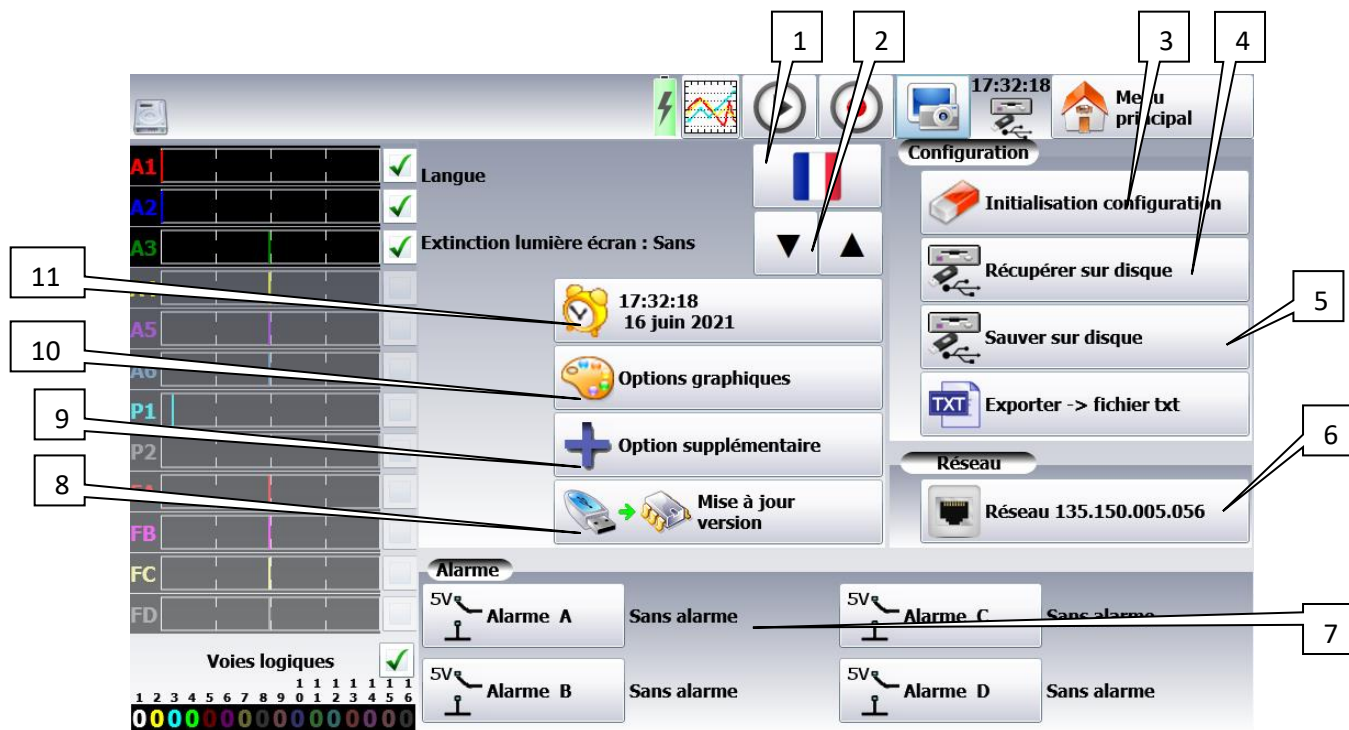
1
2
3
4
17:32:18
Menu principal
Configuration
A1
A2
A3
Langue
Extinction lumière écran : Sans
Initialisation configuration
Récupérer sur disque
11
17:32:18
16 juin 2021
5
A5
Sauver sur disque
10
A6
Options graphiques
P1
TXT
Exporter -> fichier txt
9
6
P2
Option supplémentaire
Réseau
8
Mise à jour version
Réseau 135.150.005.056
FB
Alarme
FC
5V
Alarme A
Sans alarme
5V
Alarme C
Sans alarme
FD
7
Voies logiques
5V
Alarme B
Sans alarme
5V
Alarme D
Sans alarme
1 2 3 4 5 6 7 8 9 10 11 12 13 14 15 16
0000000000000000